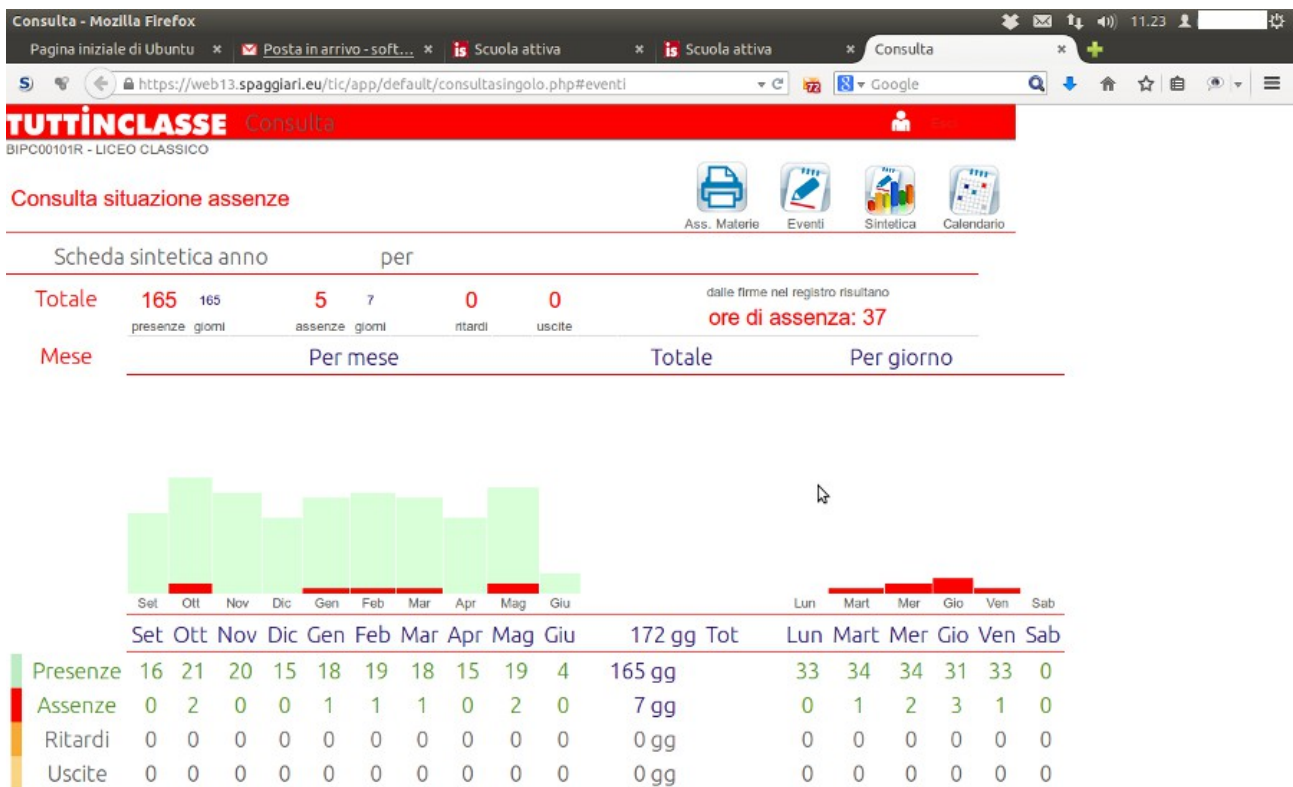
Consulta - Mozilla Firefox
11.23

Pagina iniziale di Ubuntu × Posta in arrivo - soft... × Scuola attiva × Scuola attiva × Consulta ×

https://web13.spaggiari.eu/tic/app/default/consultasingolo.php#eventi
Google

TUTTINCLASSE Consulta
BIPC00101R - LICEO CLASSICO

Consulta situazione assenze

Ass. Materie Eventi Sintetica Calendario

Scheda sintetica anno per

Totale 165 presenze 165 giorni 5 assenze 7 giorni 0 ritardi 0 uscite
dalle firme nel registro risultano
ore di assenza: 37

Mese Per mese Totale Per giorno

Set Ott Nov Dic Gen Feb Mar Apr Mag Giu Lun Mart Mer Gio Ven Sab

| | Set | Ott | Nov | Dic | Gen | Feb | Mar | Apr | Mag | Giu | 172 gg Tot | Lun | Mart | Mer | Gio | Ven | Sab |
|---|---|---|---|---|---|---|---|---|---|---|---|---|---|---|---|---|---|
| Presenze | 16 | 21 | 20 | 15 | 18 | 19 | 18 | 15 | 19 | 4 | 165 gg | 33 | 34 | 34 | 31 | 33 | 0 |
| Assenze | 0 | 2 | 0 | 0 | 1 | 1 | 1 | 0 | 2 | 0 | 7 gg | 0 | 1 | 2 | 3 | 1 | 0 |
| Ritardi | 0 | 0 | 0 | 0 | 0 | 0 | 0 | 0 | 0 | 0 | 0 gg | 0 | 0 | 0 | 0 | 0 | 0 |
| Uscite | 0 | 0 | 0 | 0 | 0 | 0 | 0 | 0 | 0 | 0 | 0 gg | 0 | 0 | 0 | 0 | 0 | 0 |